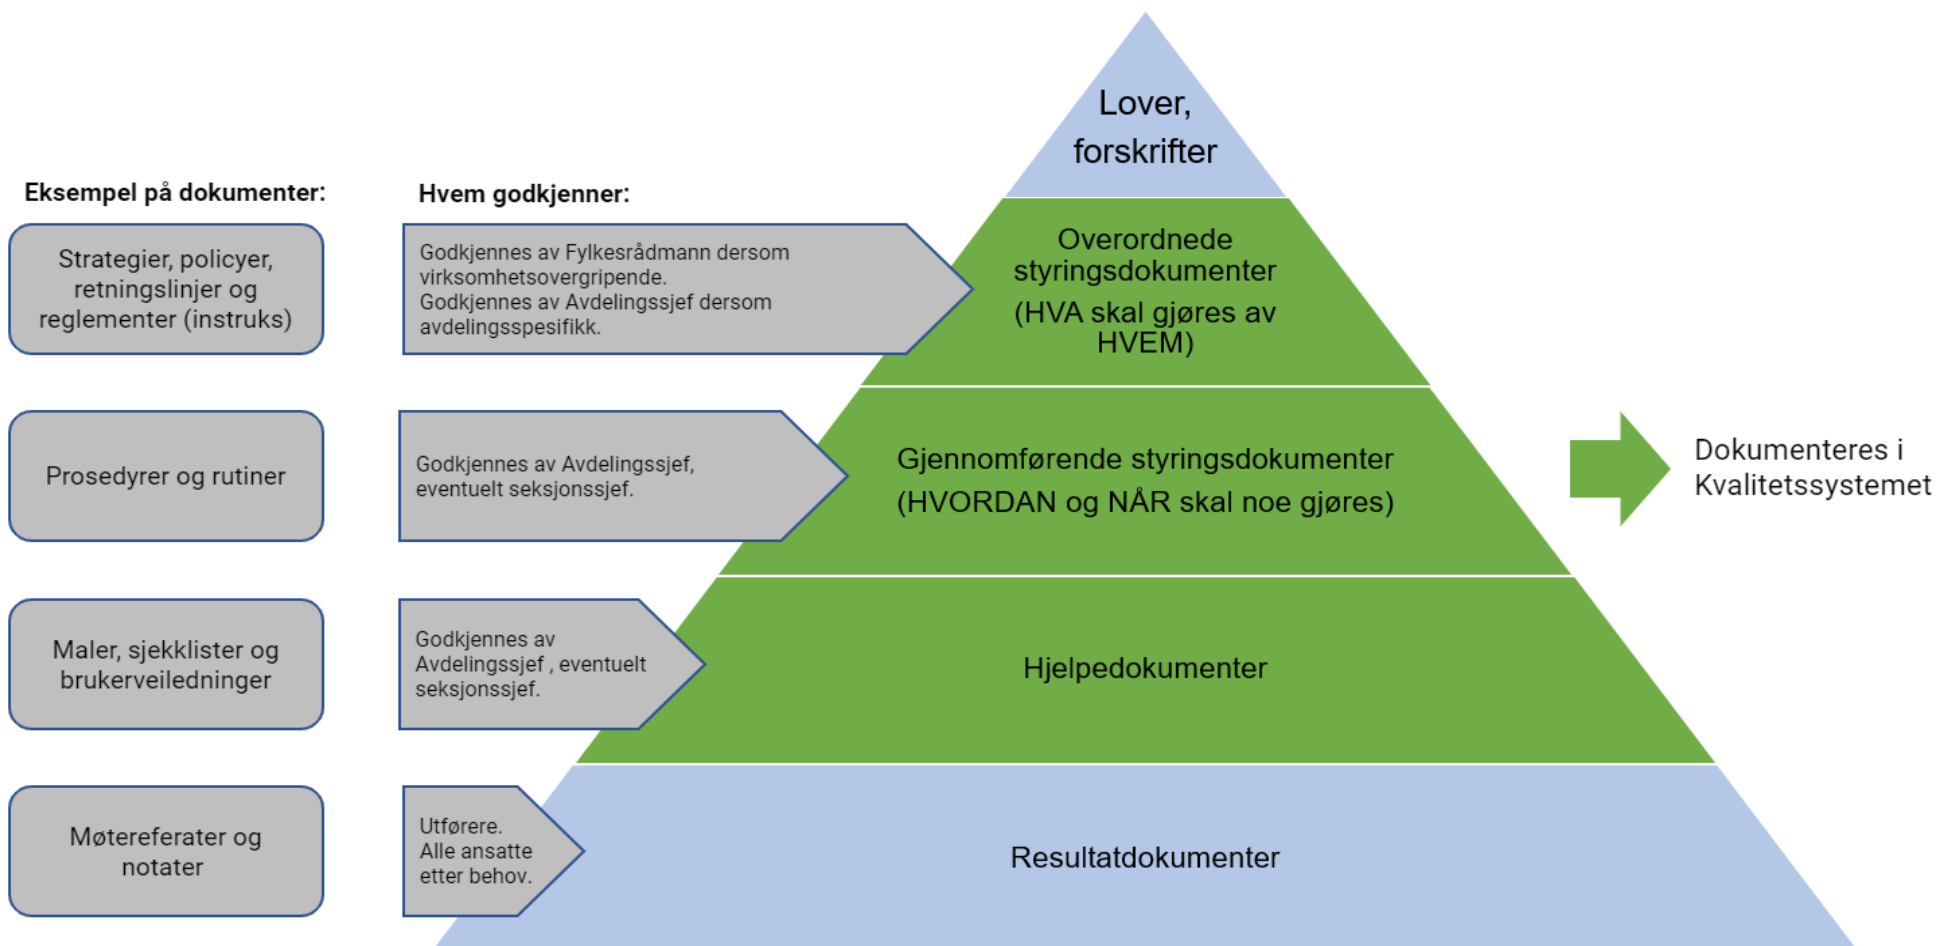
Lover, forskrifter

Eksempel på dokumenter:

Hvem godkjenner:

Strategier, policyer, retningslinjer og reglementer (instruks)

Godkjennes av Fylkesrådmann dersom virksomhetsovergripende.
Godkjennes av Avdelingssjef dersom avdelingsspesifikk.

Overordnede styringsdokumenter (HVA skal gjøres av HVEM)

Prosedyrer og rutiner

Godkjennes av Avdelingssjef, eventuelt seksjonssjef.

Gjennomførende styringsdokumenter (HVORDAN og NÅR skal noe gjøres)

Dokumenteres i Kvalitetssystemet

Maler, sjekklister og brukerveiledninger

Godkjennes av Avdelingssjef , eventuelt seksjonssjef.

Hjelpedokumenter

Møtereferater og notater

Utførere.
Alle ansatte etter behov.

Resultatdokumenter